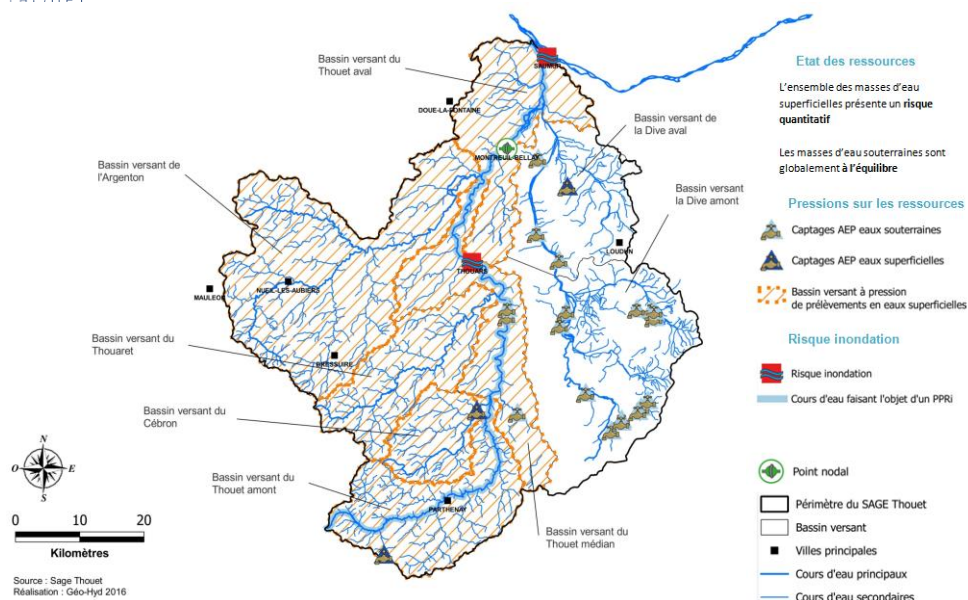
Bassin versant du Thouet aval

SAUMUR

DOUE-LA-FONTAINE

Bassin versant de la Dive aval

MONTREUIL-BELLAY

Bassin versant de l'Argenton

Bassin versant la Dive amont

LOUDUN

THOUARS

MAULEON

NUEIL-LES-AUBIERS

Bassin versant du Thouaret

BRESSUIRE

Bassin versant du Cébron

Bassin versant du Thouet amont

PARTHENAY

Bassin versant du Thouet médian

N
O E
S

0 10 20
Kilomètres

Source : Sage Thouet
Réalisation : Géo-Hyd 2016

Etat des ressources

L'ensemble des masses d'eau superficielles présente un risque quantitatif

Les masses d'eau souterraines sont globalement à l'équilibre

Pressions sur les ressources

Captages AEP eaux souterraines

Captages AEP eaux superficielles

Bassin versant à pression de prélèvements en eaux superficielles

Risque inondation

Risque inondation

Cours d'eau faisant l'objet d'un PPRi

Point nodal

Périmètre du SAGE Thouet

Bassin versant

Villes principales

Cours d'eau principaux

Cours d'eau secondaires